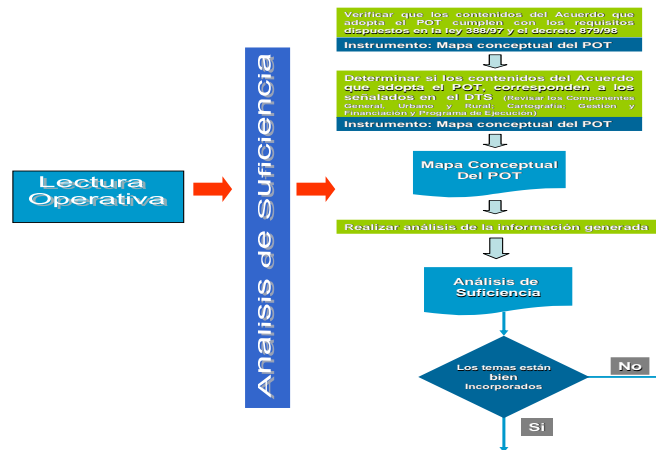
Lectura Operativa

Analisis de Suficiencia

Verificar que los contenidos del Acuerdo que adopta el POT cumplen con los requisitos dispuestos en la ley 388/97 y el decreto 879/98

Instrumento: Mapa conceptual del POT

Determinar si los contenidos del Acuerdo que adopta el POT, corresponden a los señalados en el DTS (Revisar los Componentes General, Urbano y Rural, Cartografía, Gestión y Financiación y Programa de Ejecución)

Instrumento: Mapa conceptual del POT

Mapa Conceptual Del POT

Realizar análisis de la información generada

Análisis de Suficiencia

Los temas están bien Incorporados

No

Si